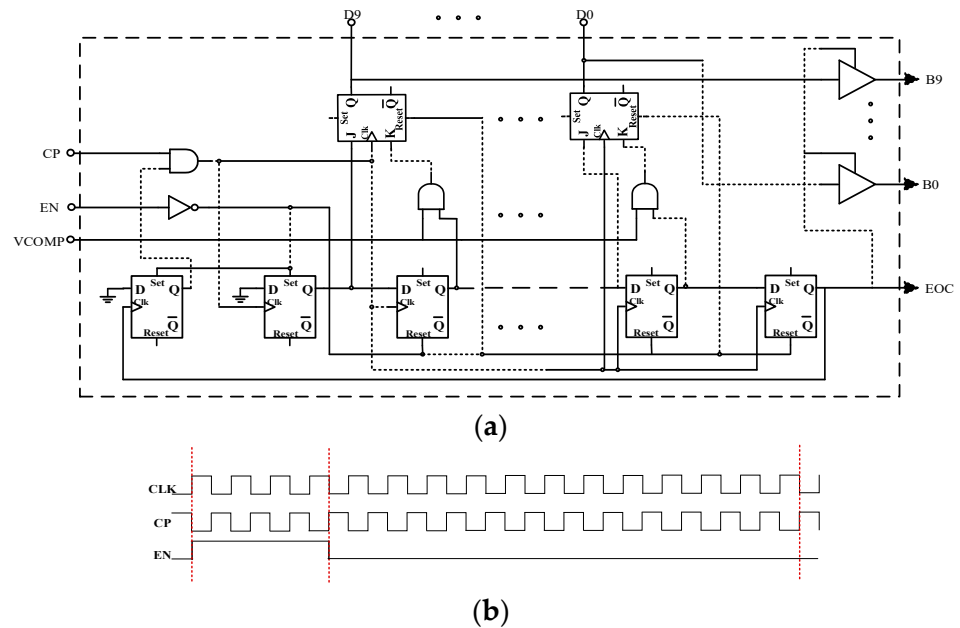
D9
• • •
D0
B9
Set Q
$\overline{Q}$
J Clk K
Reset
• • •
Set Q
$\overline{Q}$
J Clk K
Reset
CP
EN
• • •
B0
VCOMP
D Set Q
Clk
$\overline{Q}$
Reset
D Set Q
Clk
$\overline{Q}$
Reset
D Set Q
Clk
$\overline{Q}$
Reset
D Set Q
Clk
$\overline{Q}$
Reset
D Set Q
Clk
$\overline{Q}$
Reset
EOC
• • •
(a)
CLK
CP
EN
(b)